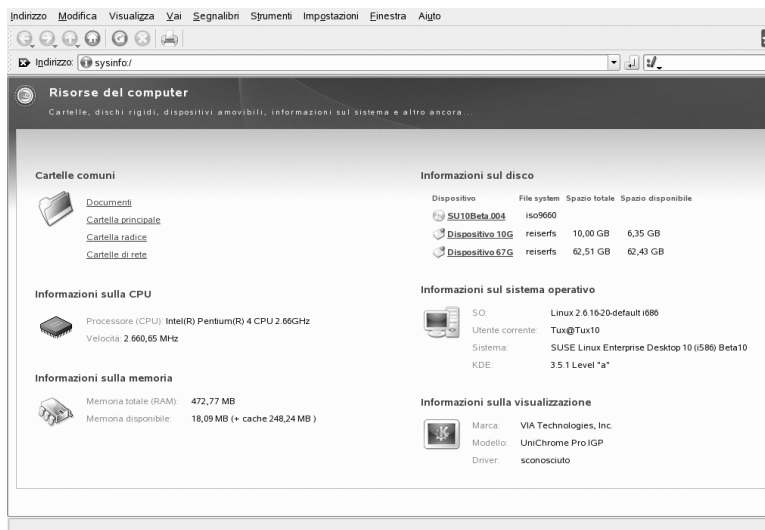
Indirizzo Modifica Visualizza Vai Segnalibri Strumenti Impostazioni Finestra Aiuto

Indirizzo: sysinfo:/

Risorse del computer

Cartelle, dischi rigidi, dispositivi amovibili, informazioni sul sistema e altro ancora...

Cartelle comuni

Documenti
Cartella principale
Cartella radice
Cartelle di rete

Informazioni sulla CPU

Processore (CPU): Intel(R) Pentium(R) 4 CPU 2.66GHz
Velocità: 2.660,65 MHz

Informazioni sulla memoria

Memoria totale (RAM): 472,77 MB
Memoria disponibile: 18,09 MB (+ cache 248,24 MB )

Informazioni sul disco

| Dispositivo | File system | Spazio totale | Spazio disponibile |
|---|---|---|---|
| SU10Beta.004 | iso9660 | | |
| Dispositivo 10G | reiserfs | 10,00 GB | 6,35 GB |
| Dispositivo 67G | reiserfs | 62,51 GB | 62,43 GB |

Informazioni sul sistema operativo

SO: Linux 2.6.16-20-default i686
Utente corrente: Tux@Tux10
Sistema: SUSE Linux Enterprise Desktop 10 (i586) Beta10
KDE: 3.5.1 Level "a"

Informazioni sulla visualizzazione

Marca: VIA Technologies, Inc.
Modello: UniChrome Pro IGP
Driver: sconosciuto